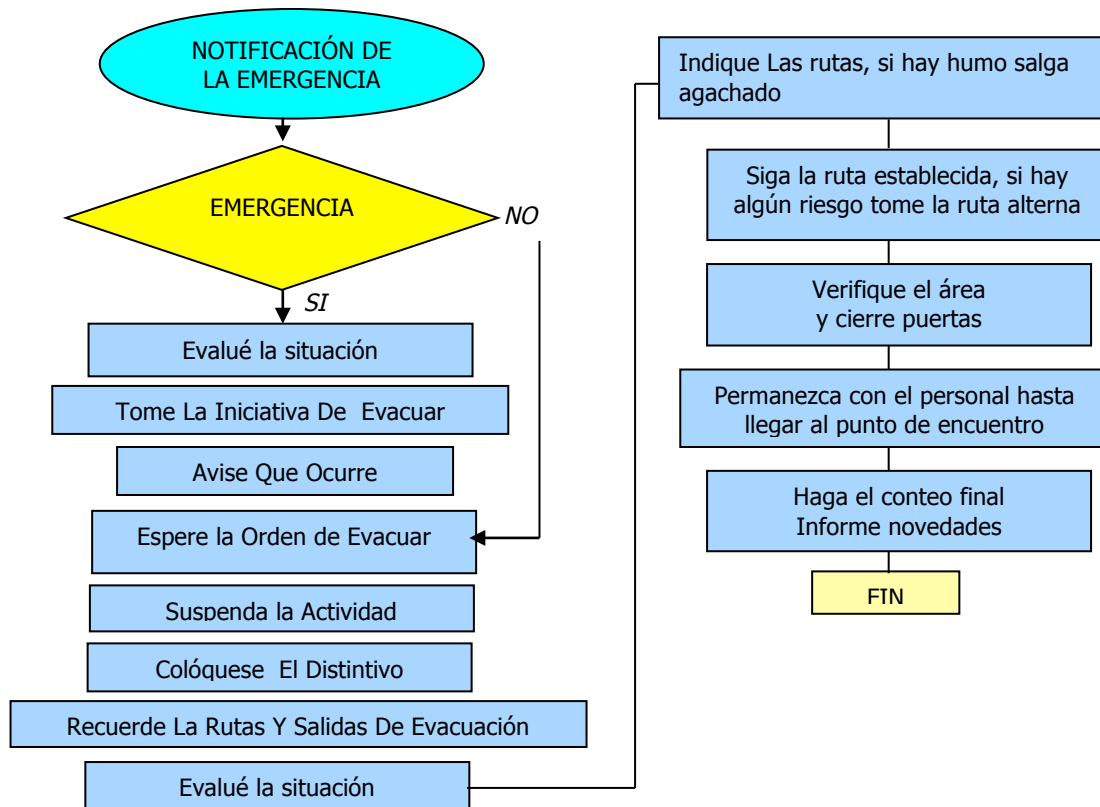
NOTIFICACIÓN DE LA EMERGENCIA

EMERGENCIA

NO

SI

Evalué la situación

Tome La Iniciativa De Evacuar

Avise Que Ocurre

Espere la Orden de Evacuar

Suspenda la Actividad

Colóquese El Distintivo

Recuerde La Rutas Y Salidas De Evacuación

Evalué la situación

Indique Las rutas, si hay humo salga agachado

Siga la ruta establecida, si hay algún riesgo tome la ruta alterna

Verifique el área y cierre puertas

Permanezca con el personal hasta llegar al punto de encuentro

Haga el conteo final Informe novedades

FTN